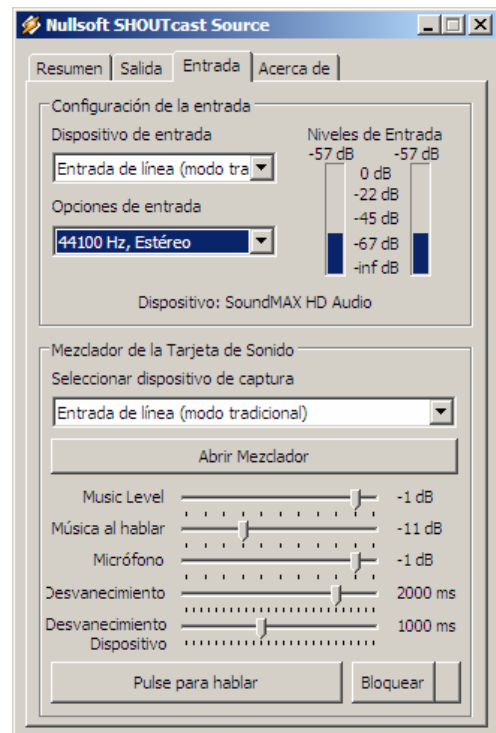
Nullsoft SHOUTcast Source

Resumen | Salida | Entrada | Acerca de

Configuración de la entrada

Dispositivo de entrada

Entrada de línea (modo tra

Opciones de entrada

44100 Hz, Estéreo

Niveles de Entrada

-57 dB

-57 dB

0 dB

-22 dB

-45 dB

-67 dB

-inf dB

Dispositivo: SoundMAX HD Audio

Mezclador de la Tarjeta de Sonido

Seleccionar dispositivo de captura

Entrada de línea (modo tradicional)

Abrir Mezclador

Music Level -1 dB

Música al hablar -11 dB

Micrófono -1 dB

Desvanecimiento 2000 ms

Desvanecimiento Dispositivo 1000 ms

Pulse para hablar

Bloquear